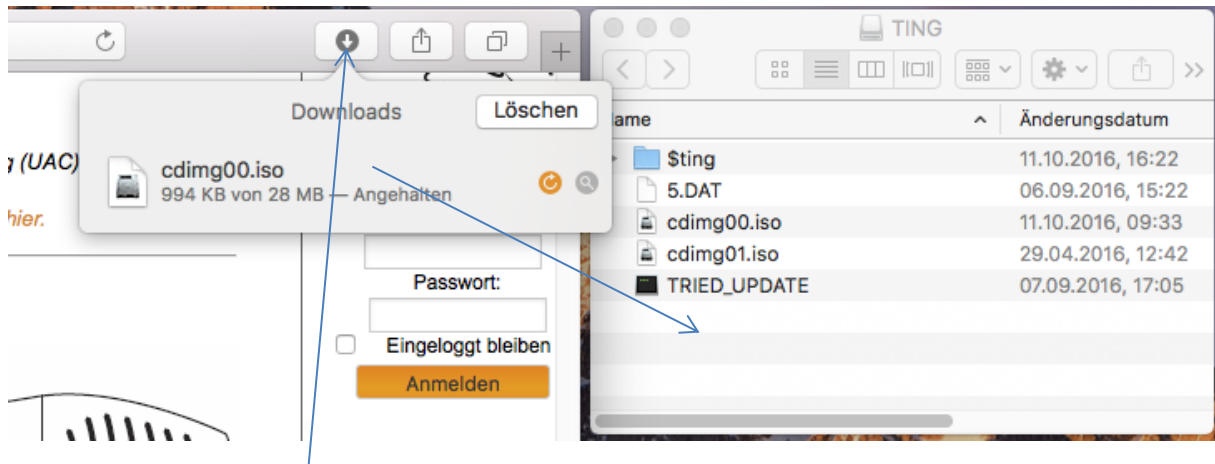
Downloads
Löschen
cdimg00.iso
994 KB von 28 MB — Angehalten
g (UAC)
hier.
Passwort:
Eingeloggt bleiben
Anmelden

TING
lame
Änderungsdatum
$ting 11.10.2016, 16:22
5.DAT 06.09.2016, 15:22
cdimg00.iso 11.10.2016, 09:33
cdimg01.iso 29.04.2016, 12:42
TRIED_UPDATE 07.09.2016, 17:05